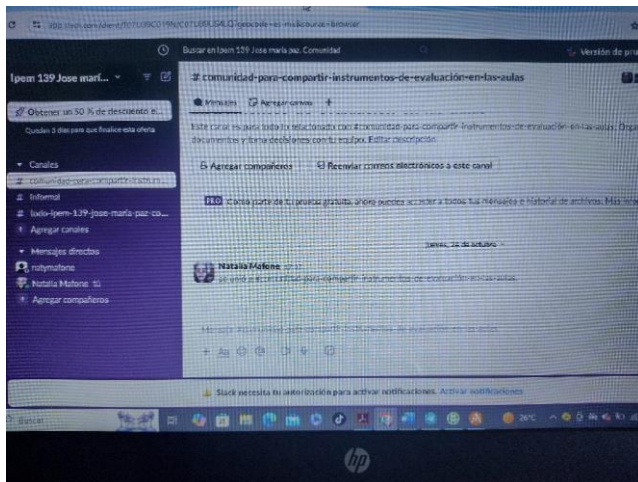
Buscar en Ipem 139 Jose maria paz Comunidad

Versión de pru

Ipem 139 Jose mari...

Obtener un 50 % de descuento e...

Quedan 3 días para que finalice esta oferta

Canales

comunidad-para-compartir-instr...

Informal

todo-ipem-139-jose-maria-paz-co...

Agregar canales

Mensajes directos

natymafone

Natalia Mafone

Agregar compañeros

# comunidad-para-compartir-instrumentos-de-evaluación-en-las-aulas

Mensajes

Agregar canvas

+

Este canal es para todo lo relacionado con #comunidad-para-compartir-instrumentos-de-evaluación-en-las-aulas. Orga documentos y toma decisiones con tu equipo. Editar descripción

Agregar compañeros

Reenviar correos electrónicos a este canal

PRO Como parte de tu prueba gratuita, ahora puedes acceder a todos tus mensajes e historial de archivos. Más infor

jueves, 26 de octubre

Natalia Mafone

se unió a #comunidad-para-compartir-instrumentos-de-evaluación-en-las-aulas.

Mensaje #comunidad-para-compartir-instrumentos-de-evaluación-en-las-aulas

Slack necesita tu autorización para activar notificaciones. Activar notificaciones

Buscar

26°C

hp